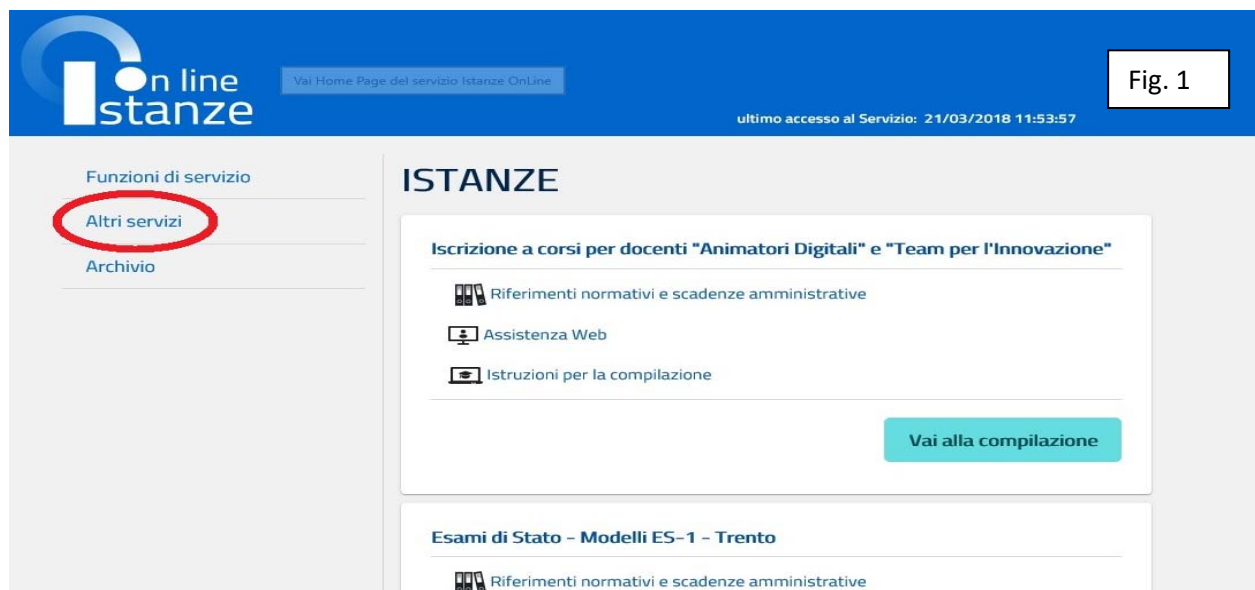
On line Istanze

Vai Home Page del servizio Istanze OnLine

ultimo accesso al Servizio: 21/03/2018 11:53:57

Fig. 1

Funzioni di servizio

Altri servizi

Archivio

ISTANZE

Iscrizione a corsi per docenti "Animatori Digitali" e "Team per l'Innovazione"

Riferimenti normativi e scadenze amministrative

Assistenza Web

Istruzioni per la compilazione

Vai alla compilazione

Esami di Stato - Modelli ES-1 - Trento

Riferimenti normativi e scadenze amministrative